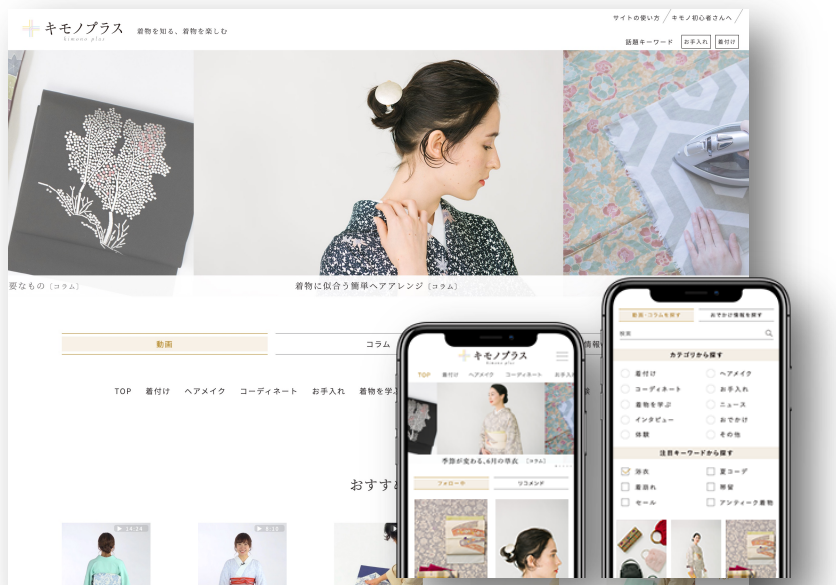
キモノプラス
kimono-plus
着物を知る、着物を楽しむ

サイトの使い方
キモノ初心者さんへ
話題キーワード
お手入れ
着付け

要なもの〔コラム〕
着物に似合う簡単ヘアアレンジ〔コラム〕

動画
コラム
情報

TOP
着付け
ヘアメイク
コーディネート
お手入れ
着物を学

おすす

▶ 10:14
▶ 8:12

キモノプラス
TOP
着付け
ヘアメイク
コーディネート
お手入れ
季節が変わる、6月の単衣〔コラム〕
フォローや
リコメンド

動画・コラムを探す
おすすめ情報を探す
検索
カテゴリから探す
着付け
ヘアメイク
コーディネート
お手入れ
着物を学ぶ
ニュース
インタビュー
おでかけ
体験
その他
注目キーワードから探す
浴衣
夏コーデ
裏技れ
帯留
セール
アンティーク着物